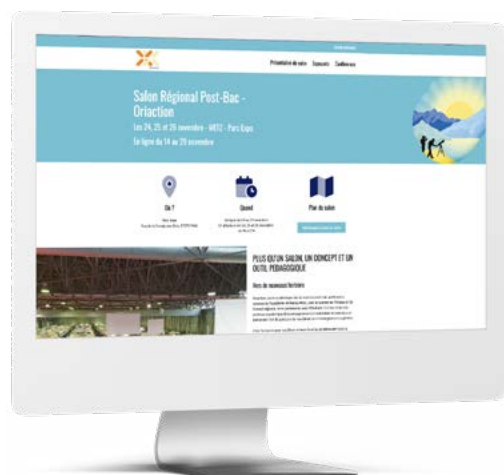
Présentation du salon Exposants Conférences

Salon Régional Post-Bac - Oriaction

Les 24, 25 et 26 novembre - ARTZ - Paris Expo

En ligne du 14 au 29 novembre

Où ?

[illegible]

Quand

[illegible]

Plan du salon

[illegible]

PLUS QU'UN SALON, UN CONCEPT ET UN OUTIL PÉDAGOGIQUE

Vers de nouveaux horizons

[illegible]